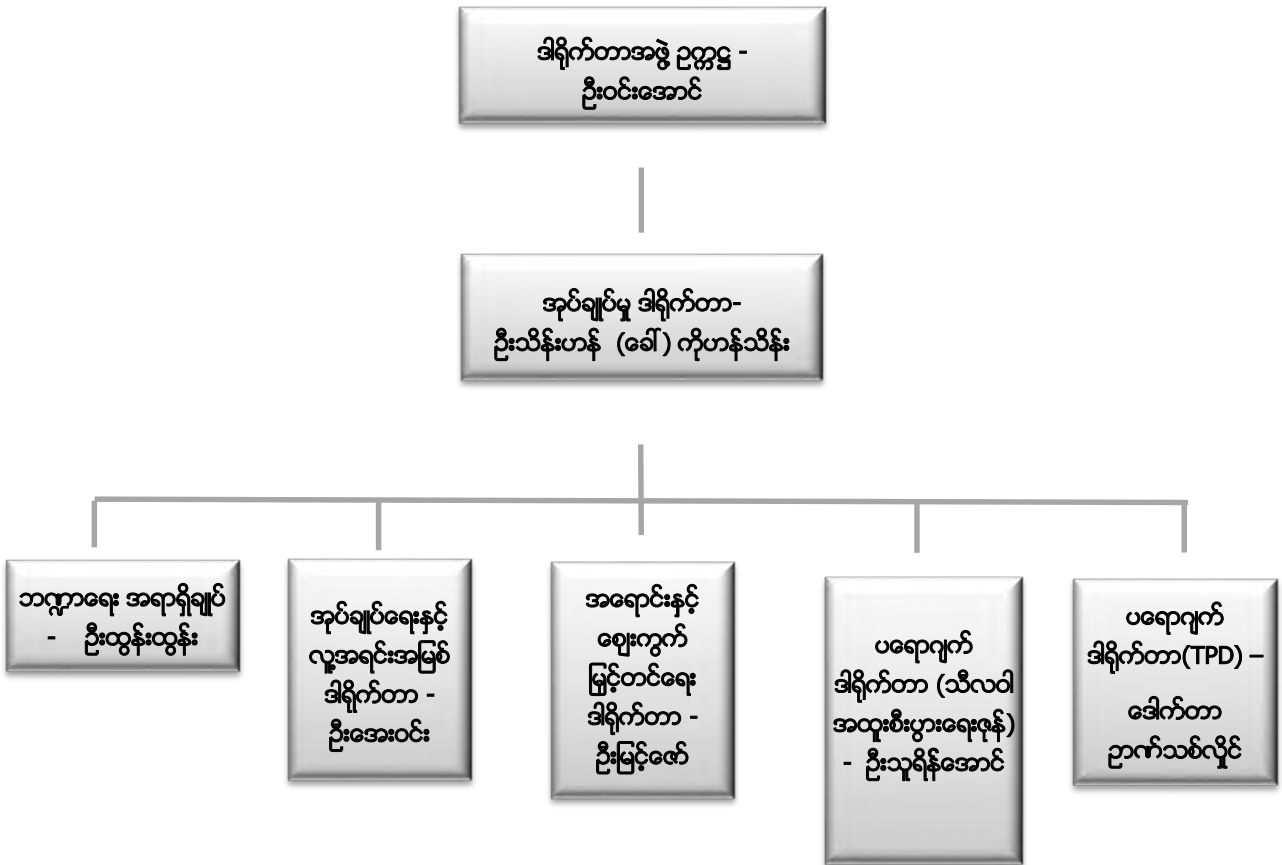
ဒါရိုက်တာအဖွဲ့ ဥက္ကဋ္ဌ - ဦးဝင်းအောင်

အုပ်ချုပ်မှု ဒါရိုက်တာ- ဦးသိန်းဟန် (ခေါ်) ကိုဟန်သိန်း

ဘဏ္ဍာရေး အရာရှိချုပ် - ဦးထွန်းထွန်း

အုပ်ချုပ်ရေးနှင့် လူ့အရင်းအမြစ် ဒါရိုက်တာ - ဦးအေးဝင်း

အရောင်းနှင့် ဈေးကွက် မြှင့်တင်ရေး ဒါရိုက်တာ - ဦးမြင့်ဖော်

ပရောဂျက် ဒါရိုက်တာ (သီလဝါ အထူးစီးပွားရေးဇုန်) - ဦးသူရိန်အောင်

ပရောဂျက် ဒါရိုက်တာ(TPD) – ဒေါက်တာ ဉာဏ်သစ်လှိုင်